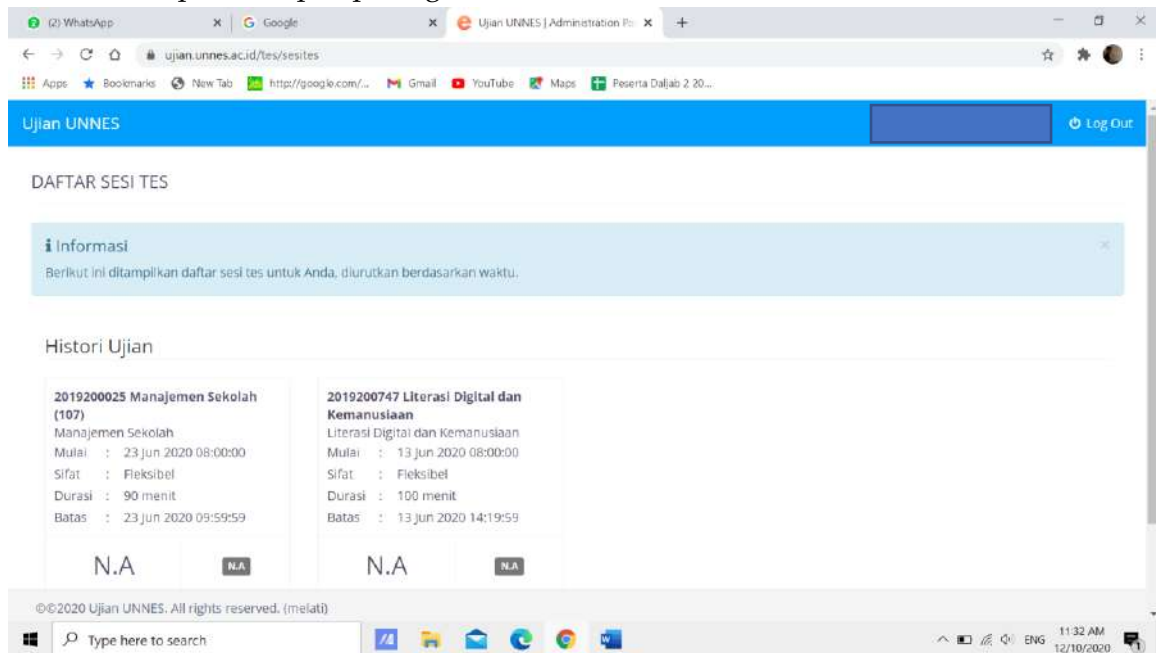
(2) WhatsApp
Google
Ujian UNNES | Administration Pa
ujian.unnes.ac.id/tes/sesites
Apps Bookmarks New Tab http://google.com/... Gmail YouTube Maps Peserta Daljab 2 20...

Ujian UNNES
Log Out

DAFTAR SESI TES

Informasi
Berikut ini ditampilkan daftar sesi tes untuk Anda, diurutkan berdasarkan waktu.

Histori Ujian

2019200025 Manajemen Sekolah (107)
Manajemen Sekolah
Mulai : 23 Jun 2020 08:00:00
Sifat : Fleksibel
Durasi : 90 menit
Batas : 23 Jun 2020 09:59:59
N.A
N.A

2019200747 Literasi Digital dan Kemanusiaan
Literasi Digital dan Kemanusiaan
Mulai : 13 Jun 2020 08:00:00
Sifat : Fleksibel
Durasi : 100 menit
Batas : 13 Jun 2020 14:19:59
N.A
N.A

©©2020 Ujian UNNES. All rights reserved. (melati)

Type here to search
ENG 11:32 AM 12/10/2020